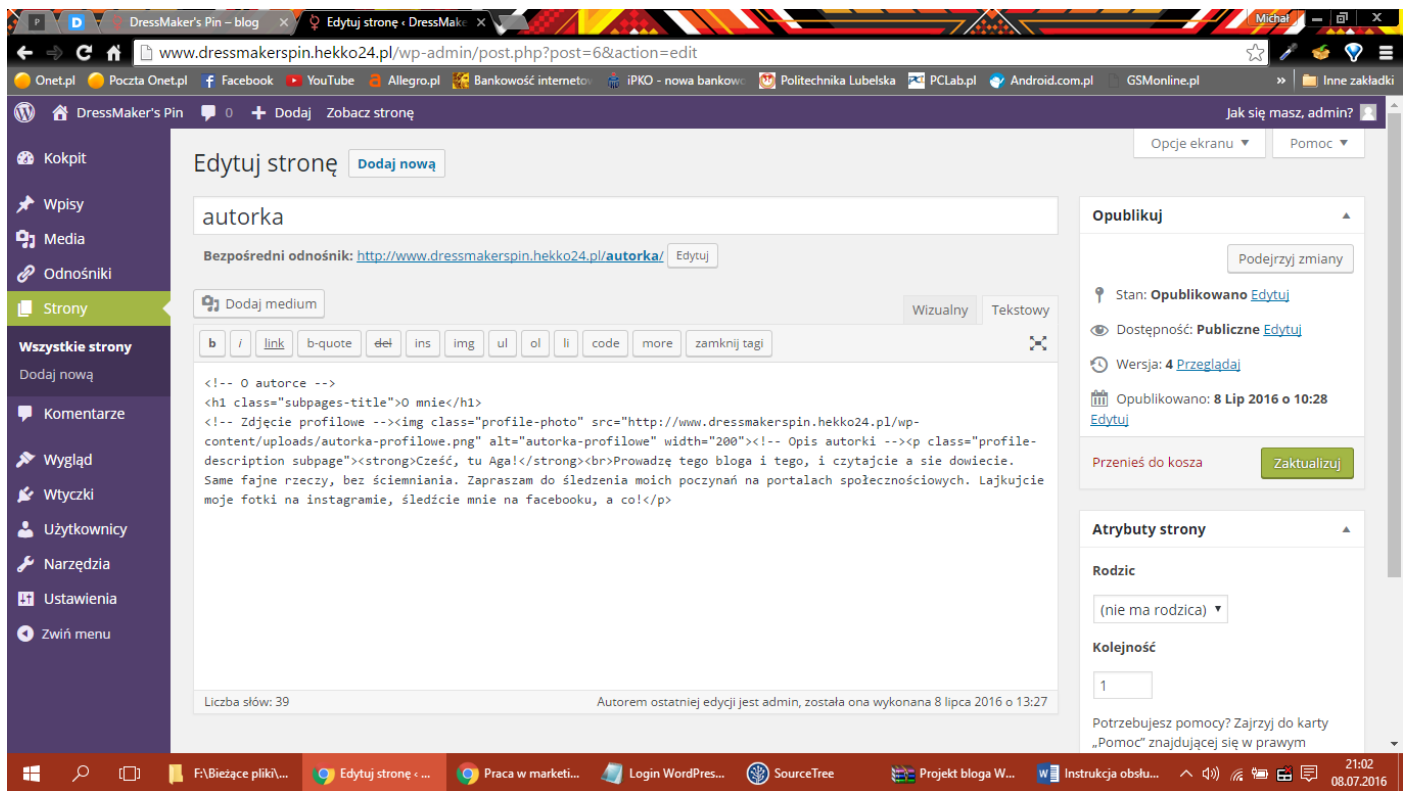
P D DressMaker's Pin – blog × Edytuj stronę ‹ DressMake × Michał

www.dressmakerspin.hekko24.pl/wp-admin/post.php?post=6&action=edit

Onet.pl Poczta Onet.pl Facebook YouTube Allegro.pl Bankowość interneto iPKO - nowa bankowo Politechnika Lubelska PCLab.pl Android.com.pl GSMonline.pl » Inne zakładki

DressMaker's Pin 0 Dodaj Zobacz stronę Jak się masz, admin?

Kokpit
Wpisy
Media
Odnośniki
Strony
Wszystkie strony
Dodaj nową
Komentarze
Wygląd
Wtyczki
Użytkownicy
Narzędzia
Ustawienia
Zwiń menu

Opcje ekranu ▼ Pomoc ▼

Edytuj stronę Dodaj nową

autorka

Bezpośredni odnośnik: http://www.dressmakerspin.hekko24.pl/autorka/ Edytuj

Dodaj medium Wizualny Tekstowy

b i link b-quote del ins img ul ol li code more zamknij tagi

<!-- O autorce -->
<h1 class="subpages-title">O mnie</h1>
<!-- Zdjęcie profilowe --><img class="profile-photo" src="http://www.dressmakerspin.hekko24.pl/wp-content/uploads/autorka-profilowe.png" alt="autorka-profilowe" width="200"><!-- Opis autorki --><p class="profile-description subpage"><strong>Cześć, tu Aga!</strong><br>Prowadzę tego bloga i tego, i czytajcie a sie dowiecie. Same fajne rzeczy, bez ściemniania. Zapraszam do śledzenia moich poczynań na portalach społecznościowych. Lajkujcie moje fotki na instagramie, śledźcie mnie na facebooku, a co!</p>

Liczba słów: 39 Autorem ostatniej edycji jest admin, została ona wykonana 8 lipca 2016 o 13:27

Opublikuj
Podejrzyj zmiany
Stan: Opublikowano Edytuj
Dostępność: Publiczne Edytuj
Wersja: 4 Przeglądaj
Opublikowano: 8 Lip 2016 o 10:28 Edytuj
Przenieś do kosza Zaktualizuj

Atrybuty strony
Rodzic
(nie ma rodzica) ▼
Kolejność
1
Potrzebujesz pomocy? Zajrzyj do karty „Pomoc" znajdującej się w prawym

F:\Bieżące pliki\... Edytuj stronę ‹ ... Praca w marketi... Login WordPres... SourceTree Projekt bloga W... Instrukcja obsłu... 21:02 08.07.2016